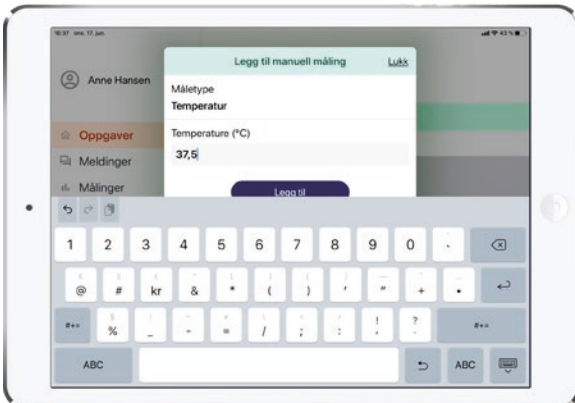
16:37 ons. 17. jun.

Anne Hansen

Oppgaver

Meldinger

Målinger

Legg til manuell måling

Lukk

Måletype

Temperatur

Temperature (°C)

37,5

Legg til

1 2 3 4 5 6 7 8 9 0 .

@ # kr & * ( ) ' " + •

#+= % _ - = / ; : ! ? #+=

ABC ABC